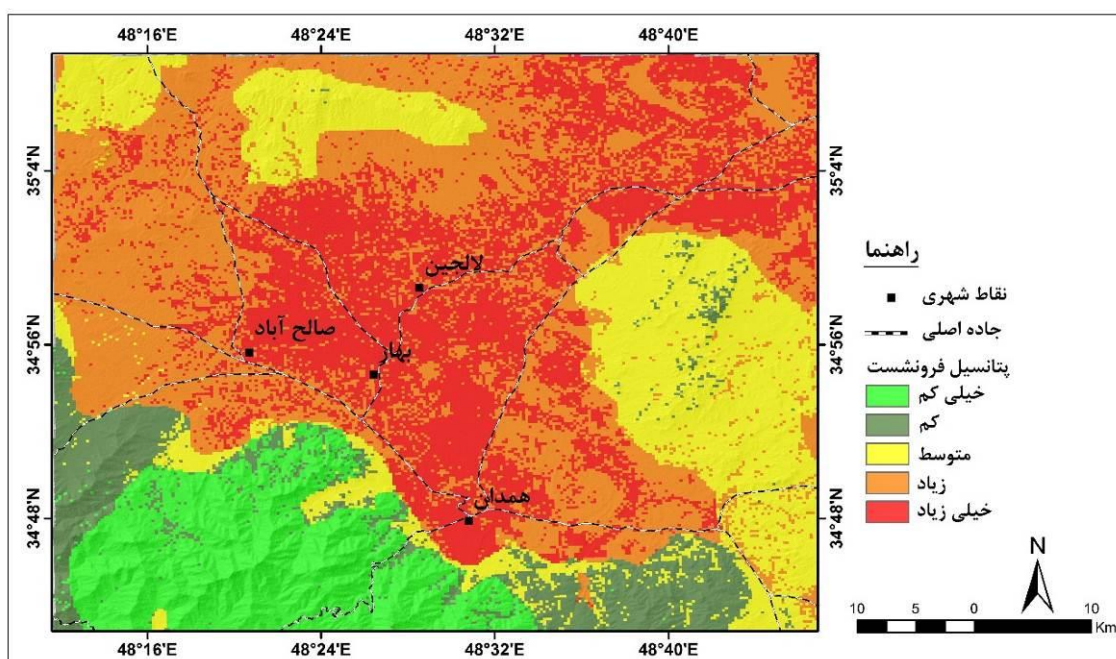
48°16'E 48°24'E 48°32'E 48°40'E

35°4'N
34°56'N
34°48'N

35°4'N
34°56'N
34°48'N

لالجین
صالح آباد
بهار
همدان

راهنما
نقاط شهری
جاده اصلی
پتانسیل فرونشست
خیلی کم
کم
متوسط
زیاد
خیلی زیاد

N

10 5 0 10
Km

48°16'E 48°24'E 48°32'E 48°40'E